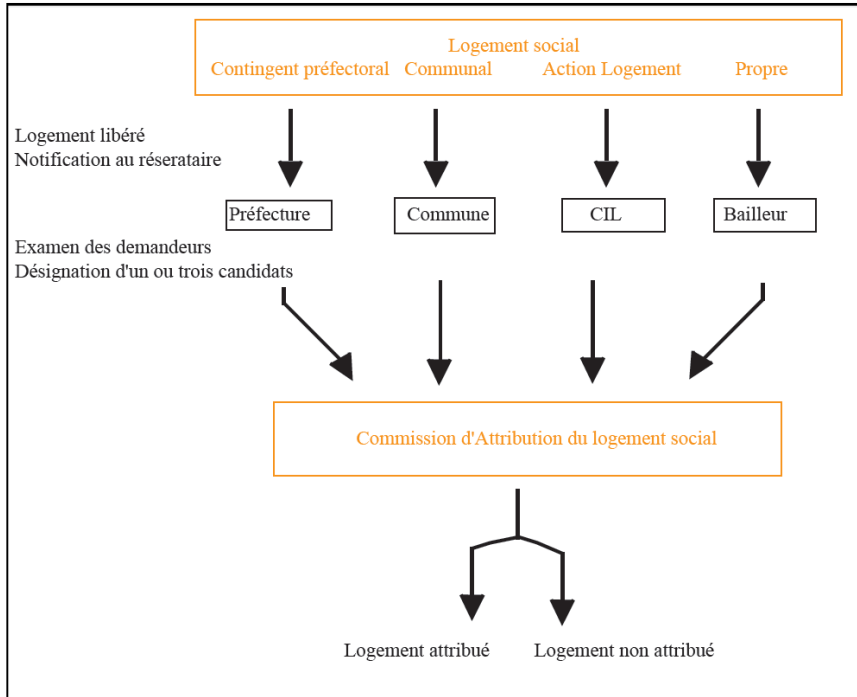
Logement social
Contingent préfectoral Communal Action Logement Propre

Logement libéré
Notification au réseratoire

Préfecture
Commune
CIL
Bailleur

Examen des demandeurs
Désignation d'un ou trois candidats

Commission d'Attribution du logement social

Logement attribué
Logement non attribué